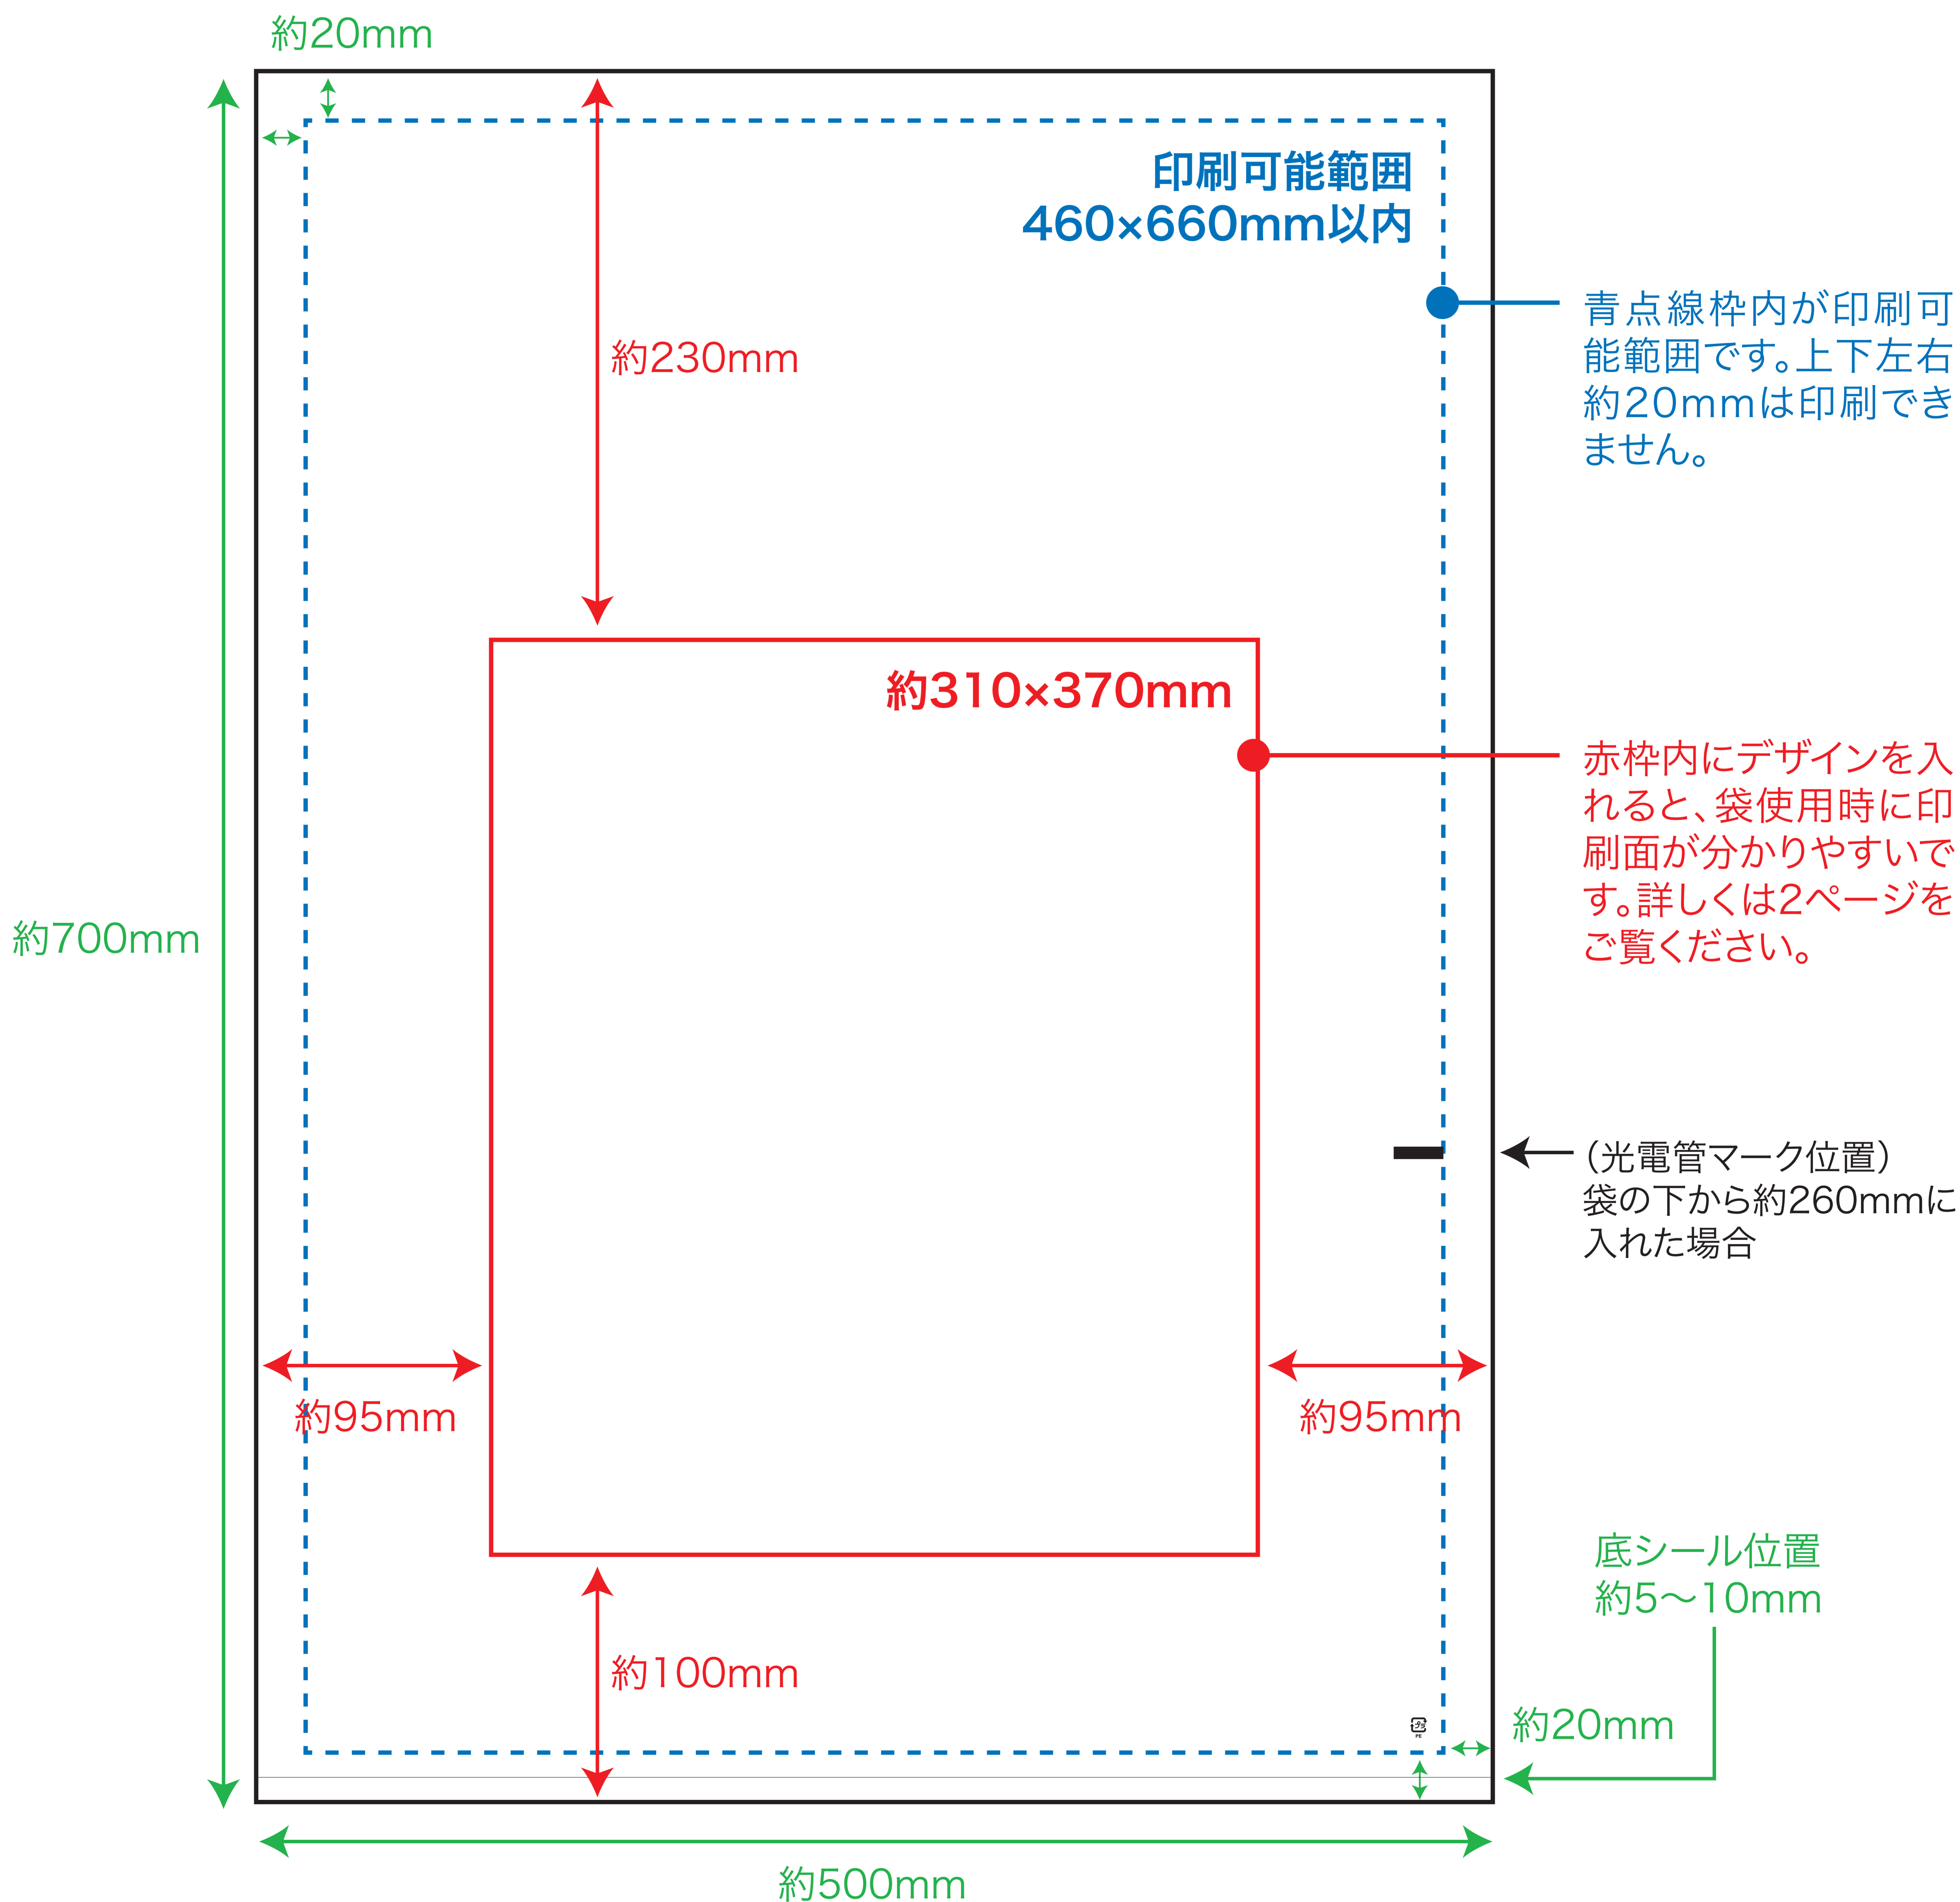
約20mm

印刷可能範囲
460×660mm以内

青点線枠内が印刷可能範囲です。上下左右約20mmは印刷できません。

約230mm

約310×370mm

赤枠内にデザインを入れると、袋使用時に印刷面が分かりやすいです。詳しくは2ページをご覧ください。

約700mm

（光電管マーク位置）
袋の下から約260mmに入れた場合

約95mm

約95mm

底シール位置
約5～10mm

約100mm

約20mm

約500mm